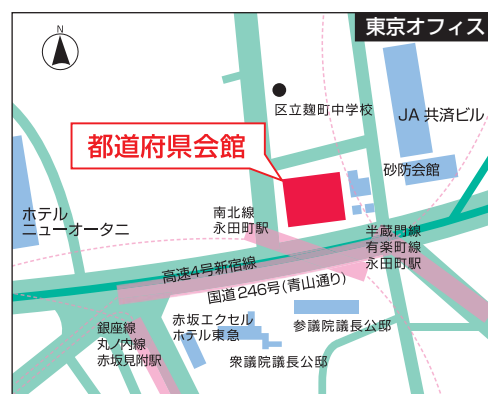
東京オフィス

N

区立麹町中学校

JA共済ビル

都道府県会館

砂防会館

ホテル
ニューオータニ

南北線
永田町駅

半蔵門線
有楽町線
永田町駅

高速4号新宿線

国道246号(青山通り)

銀座線
丸ノ内線
赤坂見附駅

赤坂エクセル
ホテル東急

参議院議長公邸

衆議院議長公邸